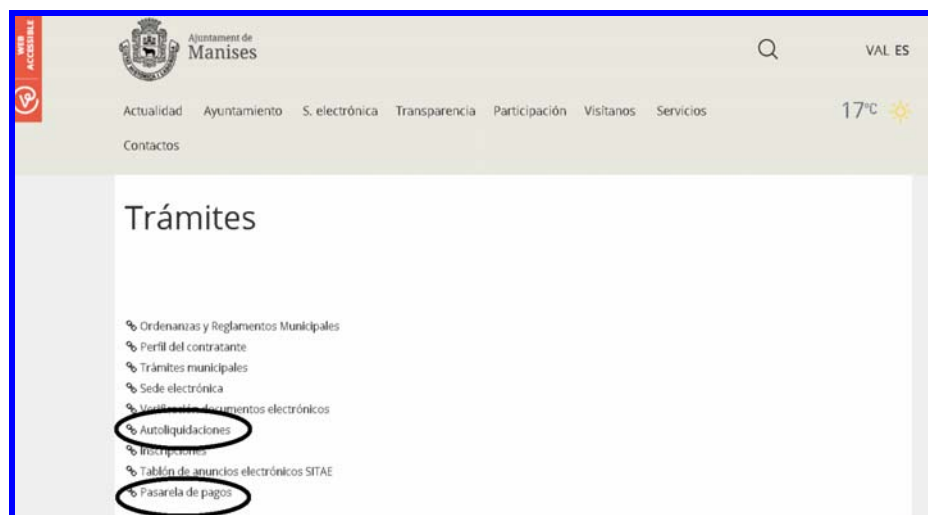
WEB ACCESSIBLE

Ajuntament de
Manises

VAL ES

Actualidad Ayuntamiento S. electrónica Transparencia Participación Visitanos Servicios

17°C

Contactos

Trámites

Ordenanzas y Reglamentos Municipales
Perfil del contratante
Trámites municipales
Sede electrónica
Verificación documentos electrónicos
Autoliquidaciones
Inscripciones
Tablón de anuncios electrónicos SITAE
Pasarela de pagos